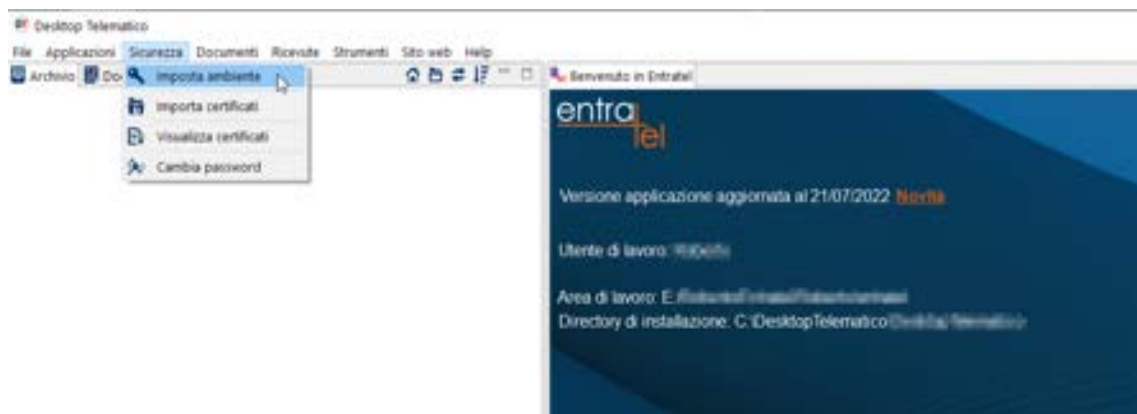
Desktop Telematico

File Applicazioni Sicurezza Documenti Ricevute Strumenti Sito web Help

Archivio Do

Imposta ambiente
Importa certificati
Visualizza certificati
Cambia password

Benvenuto in Entratel

entra
tel

Versione applicazione aggiornata al 21/07/2022 Novità

Utente di lavoro: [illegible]

Area di lavoro: E:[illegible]
Directory di installazione: C:\DesktopTelematico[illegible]